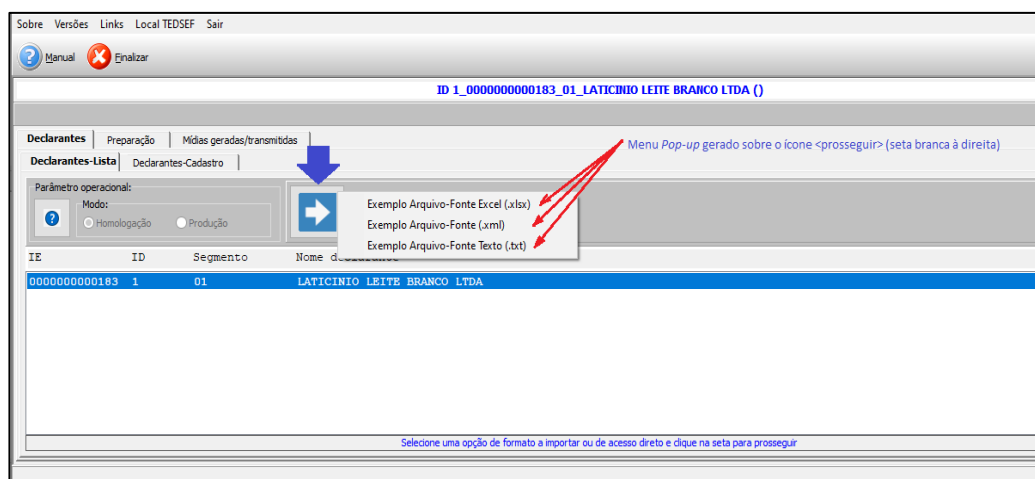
Sobre Versões Links Local TEDSEF Sair

Manual Finalizar

ID 1_0000000000183_01_LATICINIO LEITE BRANCO LTDA ()

Declarantes Preparação Mídias geradas/transmitidas

Declarantes-Lista Declarantes-Cadastro

Menu *Pop-up* gerado sobre o ícone <prosseguir> (seta branca à direita)

Parâmetro operacional:
Modo:
Homologação Produção

Exemplo Arquivo-Fonte Excel (.xlsx)
Exemplo Arquivo-Fonte (.xml)
Exemplo Arquivo-Fonte Texto (.txt)

| IE | ID | Segmento | Nome declarante |
|---|---|---|---|
| 0000000000183 | 1 | 01 | LATICINIO LEITE BRANCO LTDA |

Selecione uma opção de formato a importar ou de acesso direto e clique na seta para prosseguir